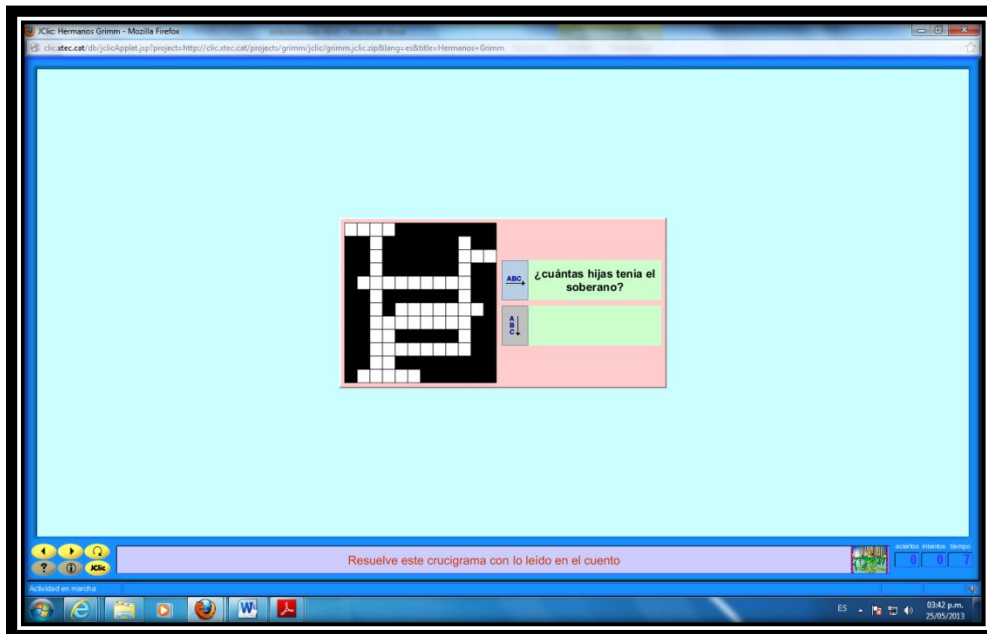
JClic: Hermanos Grimm - Mozilla Firefox

clic.xtec.cat/db/jclicApplet.jsp?project=http://clic.xtec.cat/projects/grimm/jclic/grimm.jclic.zip&lang=es&title=Hermanos+Grimm

ABC

¿cuántas hijas tenia el soberano?

A B C

JClic

Resuelve este crucigrama con lo leído en el cuento

aciertos intentos tiempo

0 0 7

Actividad en marcha

ES

03:42 p.m.
25/05/2013